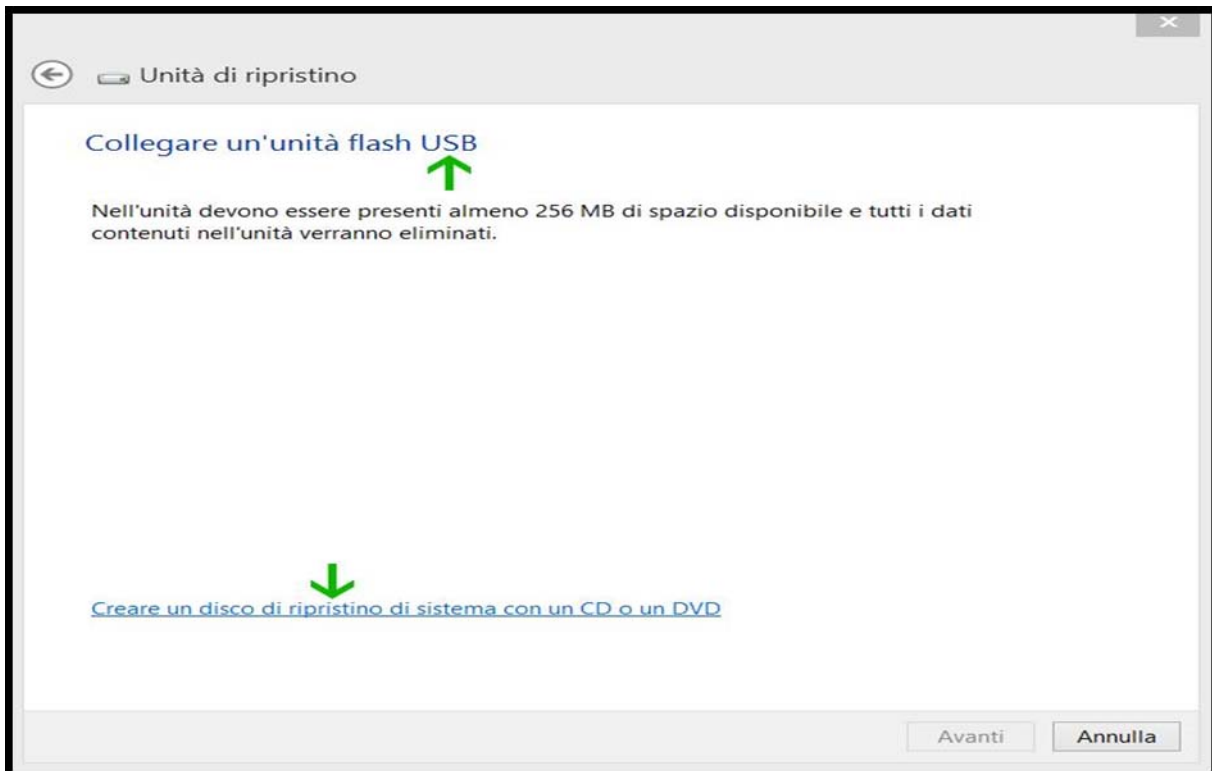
Unità di ripristino

Collegare un'unità flash USB

Nell'unità devono essere presenti almeno 256 MB di spazio disponibile e tutti i dati contenuti nell'unità verranno eliminati.

Creare un disco di ripristino di sistema con un CD o un DVD

Avanti

Annulla